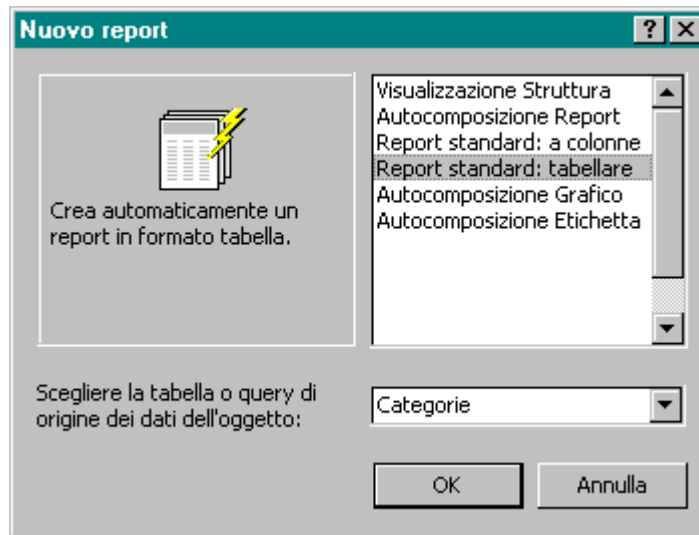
Nuovo report

?

Crea automaticamente un report in formato tabella.

Visualizzazione Struttura
Autocomposizione Report
Report standard: a colonne
Report standard: tabellare
Autocomposizione Grafico
Autocomposizione Etichetta

Scegliere la tabella o query di origine dei dati dell'oggetto:

Categorie

OK

Annulla